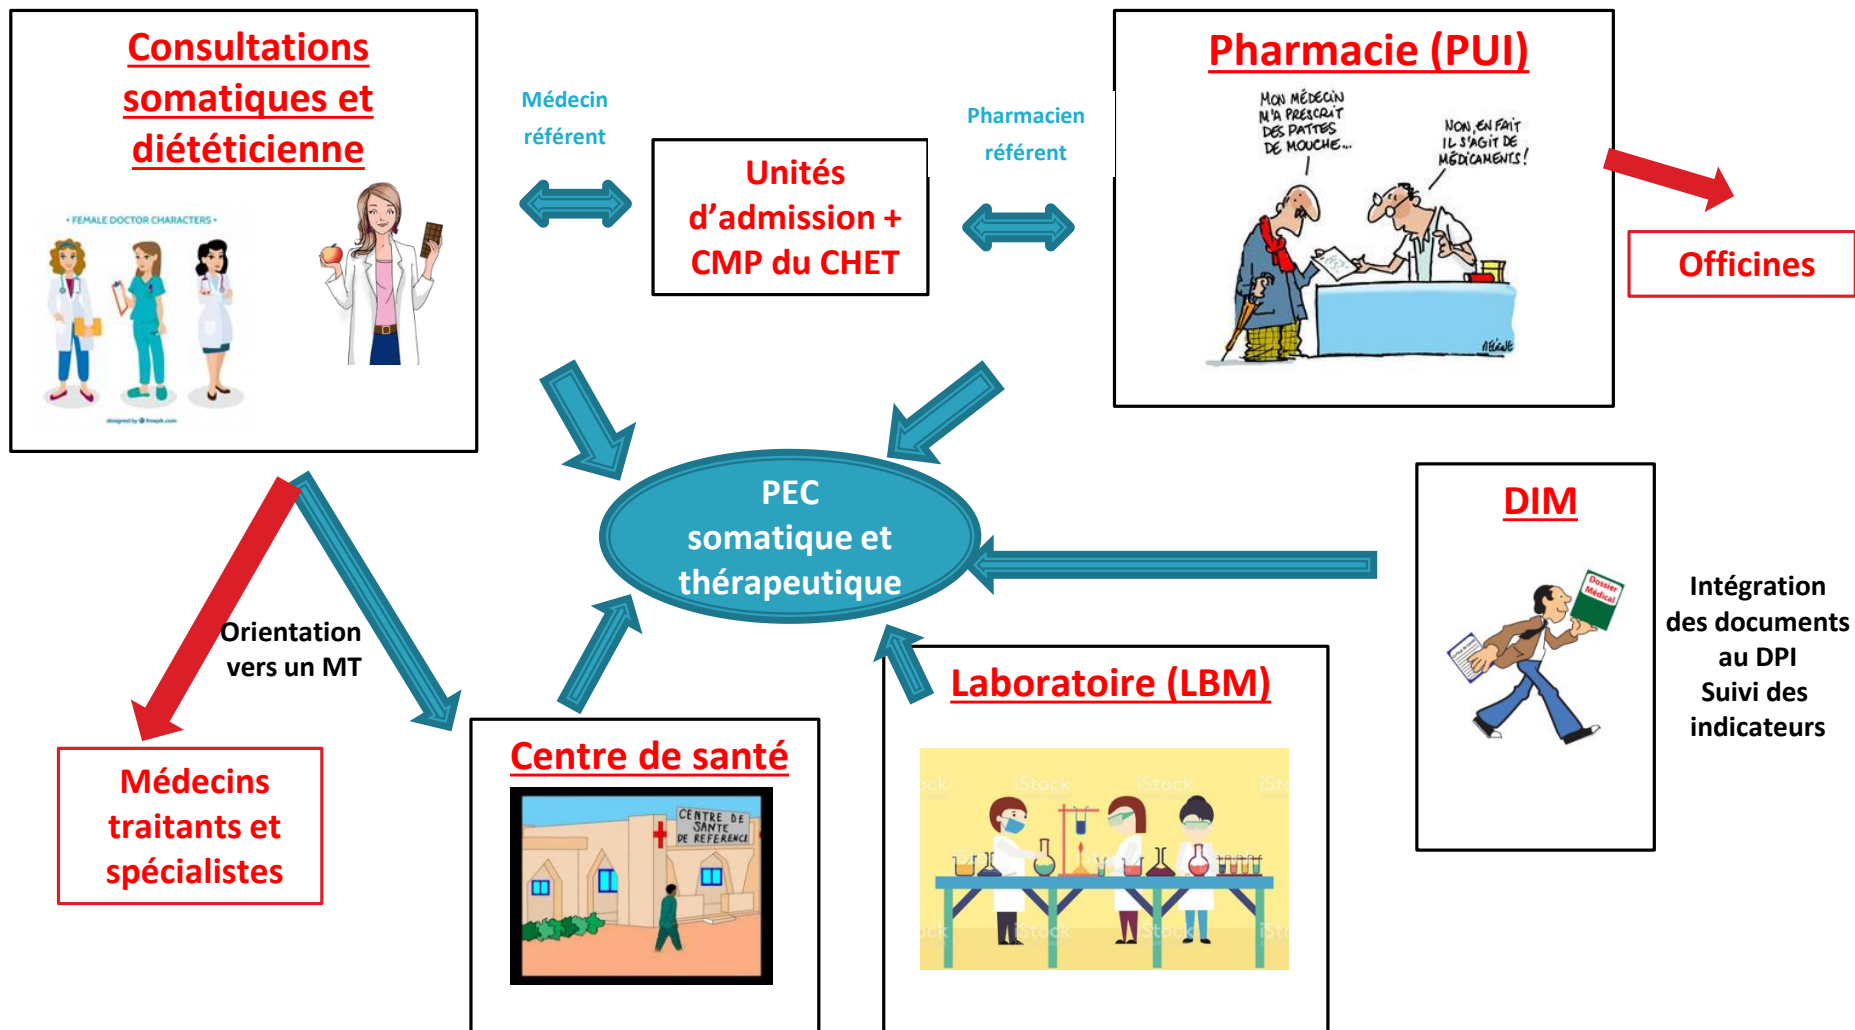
Consultations somatiques et diététicienne

• FEMALE DOCTOR CHARACTERS •

Médecin référent

Unités d'admission + CMP du CHET

Pharmacien référent

Pharmacie (PUI)

MON MÉDECIN M'A PRESCRIT DES PATTES DE MOUCHE...

NON, EN FAIT IL S'AGIT DE MÉDICAMENTS!

Officines

PEC somatique et thérapeutique

DIM

Dossier Médical

Intégration des documents au DPI
Suivi des indicateurs

Orientation vers un MT

Médecins traitants et spécialistes

Centre de santé

CENTRE DE SANTE DE REFERENCE

Laboratoire (LBM)

iStock